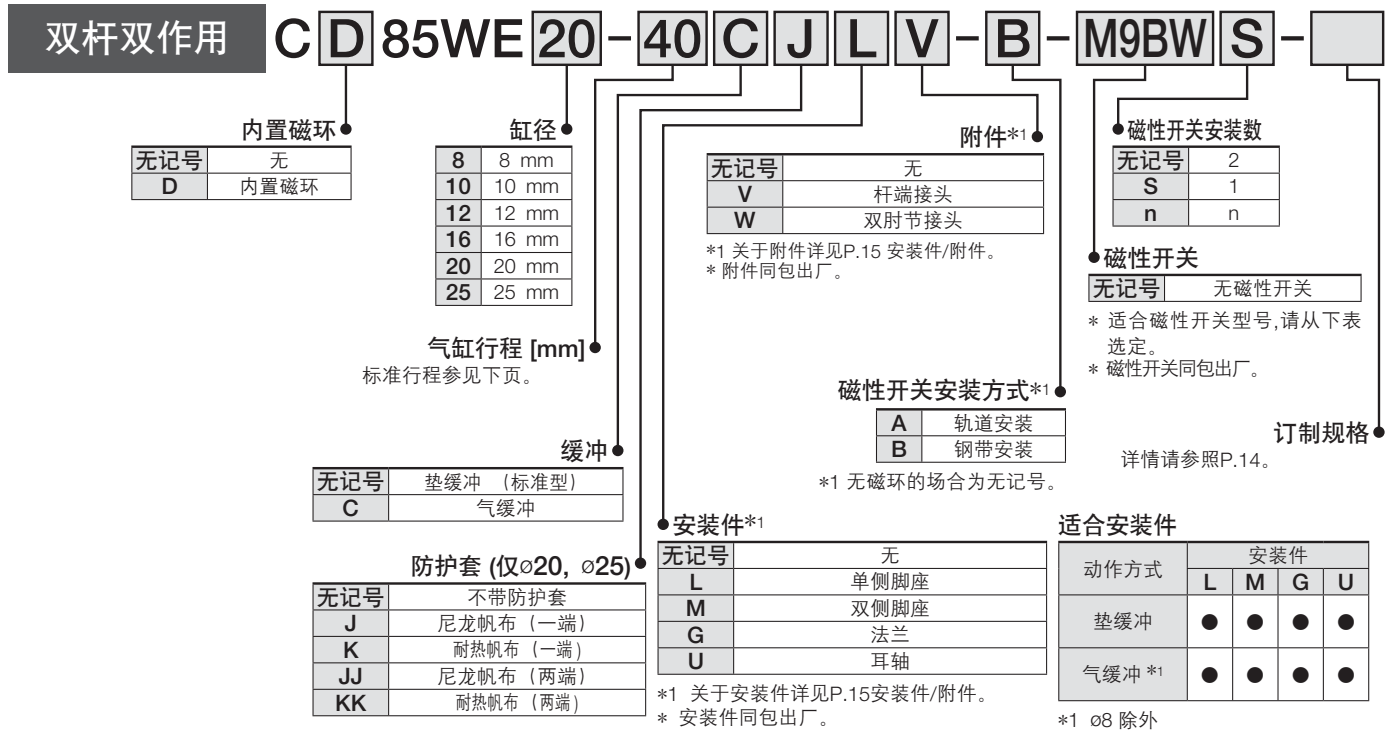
双杆双作用 C D 85WE 20 - 40 C J L V - B - M9BW S -

内置磁环

| 无记号 | 无 |
|---|---|
| D | 内置磁环 |

缸径

| 8 | 8 mm |
|---|---|
| 10 | 10 mm |
| 12 | 12 mm |
| 16 | 16 mm |
| 20 | 20 mm |
| 25 | 25 mm |

气缸行程 [mm]
标准行程参见下页。

缓冲

| 无记号 | 垫缓冲 （标准型） |
|---|---|
| C | 气缓冲 |

防护套 (仅ø20, ø25)

| 无记号 | 不带防护套 |
|---|---|
| J | 尼龙帆布（一端） |
| K | 耐热帆布（一端） |
| JJ | 尼龙帆布（两端） |
| KK | 耐热帆布（两端） |

附件*1

| 无记号 | 无 |
|---|---|
| V | 杆端接头 |
| W | 双肘节接头 |

*1 关于附件详见P.15 安装件/附件。
* 附件同包出厂。

磁性开关安装方式*1

| A | 轨道安装 |
|---|---|
| B | 钢带安装 |

*1 无磁环的场合为无记号。

安装件*1

| 无记号 | 无 |
|---|---|
| L | 单侧脚座 |
| M | 双侧脚座 |
| G | 法兰 |
| U | 耳轴 |

*1 关于安装件详见P.15安装件/附件。
* 安装件同包出厂。

磁性开关安装数

| 无记号 | 2 |
|---|---|
| S | 1 |
| n | n |

磁性开关

| 无记号 | 无磁性开关 |
|---|---|

* 适合磁性开关型号,请从下表选定。
* 磁性开关同包出厂。

订制规格
详情请参照P.14。

适合安装件

| 动作方式 | L | M | G | U |
|---|---|---|---|---|
| 垫缓冲 | ● | ● | ● | ● |
| 气缓冲 *1 | ● | ● | ● | ● |

（安装件）

*1 ø8 除外